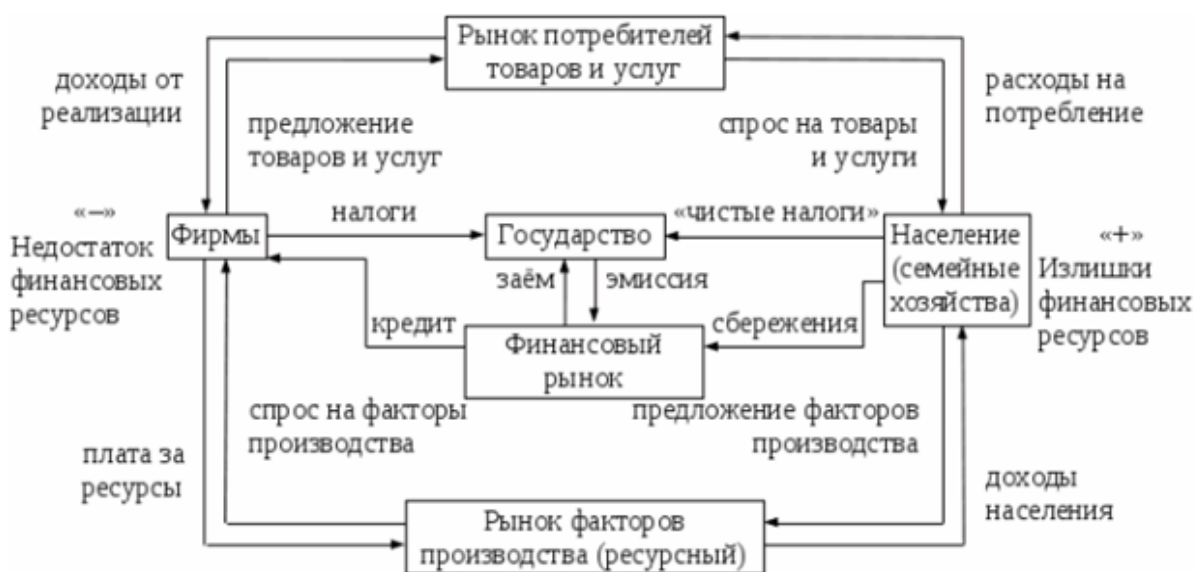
Рынок потребителей товаров и услуг

доходы от реализации

предложение товаров и услуг

спрос на товары и услуги

расходы на потребление

«–» Недостаток финансовых ресурсов

Фирмы

налоги

Государство

«чистые налоги»

Население (семейные хозяйства)

«+» Излишки финансовых ресурсов

заём

эмиссия

кредит

сбережения

Финансовый рынок

спрос на факторы производства

предложение факторов производства

плата за ресурсы

доходы населения

Рынок факторов производства (ресурсный)